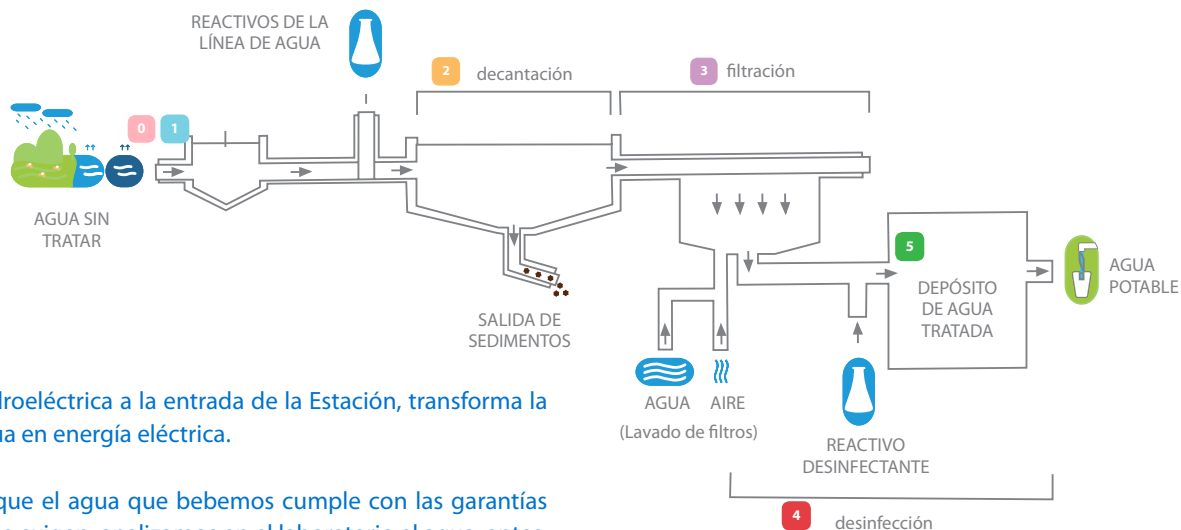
REACTIVOS DE LA LÍNEA DE AGUA

2 decantación

3 filtración

0 1

AGUA SIN TRATAR

SALIDA DE SEDIMENTOS

5

DEPÓSITO DE AGUA TRATADA

AGUA POTABLE

AGUA AIRE (Lavado de filtros)

REACTIVO DESINFECTANTE

4 desinfección

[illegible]roeléctrica a la entrada de la Estación, transforma la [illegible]ua en energía eléctrica.

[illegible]que el agua que bebemos cumple con las garantías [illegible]